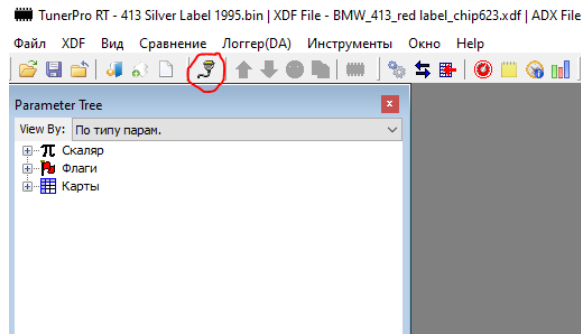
TunerPro RT - 413 Silver Label 1995.bin | XDF File - BMW_413_red label_chip623.xdf | ADX File

Файл XDF Вид Сравнение Логгер(DA) Инструменты Окно Help

Parameter Tree

View By: По типу парам.

Скаляр
Флаги
Карты